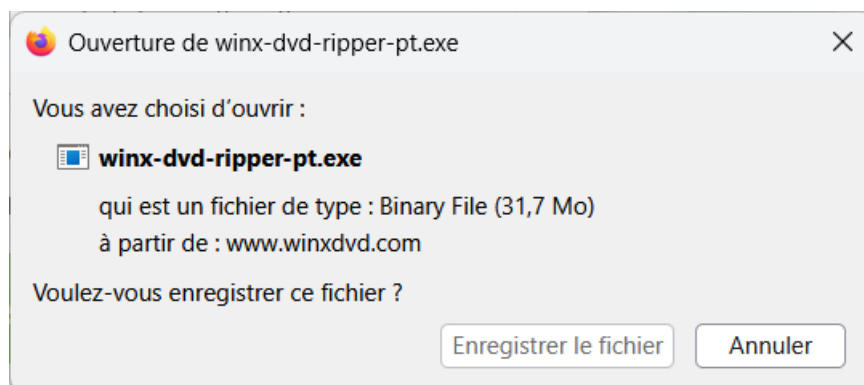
Ouverture de winx-dvd-ripper-pt.exe

Vous avez choisi d'ouvrir :

winx-dvd-ripper-pt.exe

qui est un fichier de type : Binary File (31,7 Mo)
à partir de : www.winxdvd.com

Voulez-vous enregistrer ce fichier ?

Enregistrer le fichier

Annuler